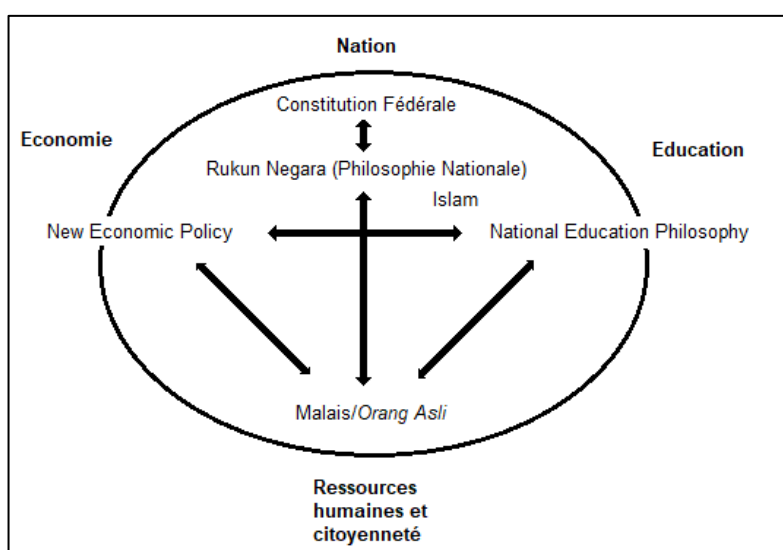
Nation

Constitution Fédérale

Economie

Rukun Negara (Philosophie Nationale)

Education

Islam

New Economic Policy

National Education Philosophy

Malais/Orang Asli

Ressources humaines et citoyenneté